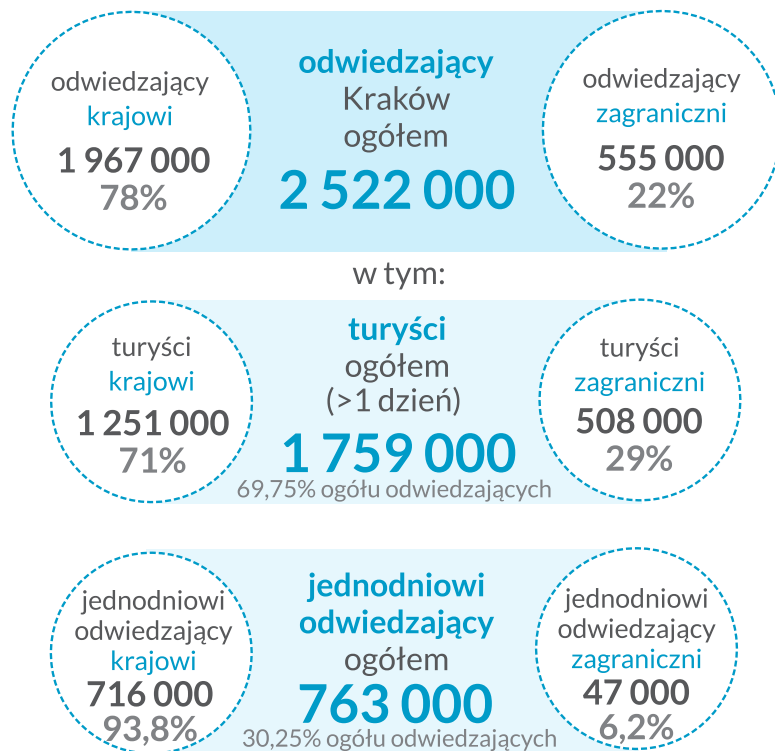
odwiedzający
krajowi
1 967 000
78%

odwiedzający
Kraków
ogółem
2 522 000

odwiedzający
zagraniczni
555 000
22%

w tym:

turyści
krajowi
1 251 000
71%

turyści
ogółem
(>1 dzień)
1 759 000
69,75% ogółu odwiedzających

turyści
zagraniczni
508 000
29%

jednodniowi
odwiedzający
krajowi
716 000
93,8%

jednodniowi
odwiedzający
ogółem
763 000
30,25% ogółu odwiedzających

jednodniowi
odwiedzający
zagraniczni
47 000
6,2%